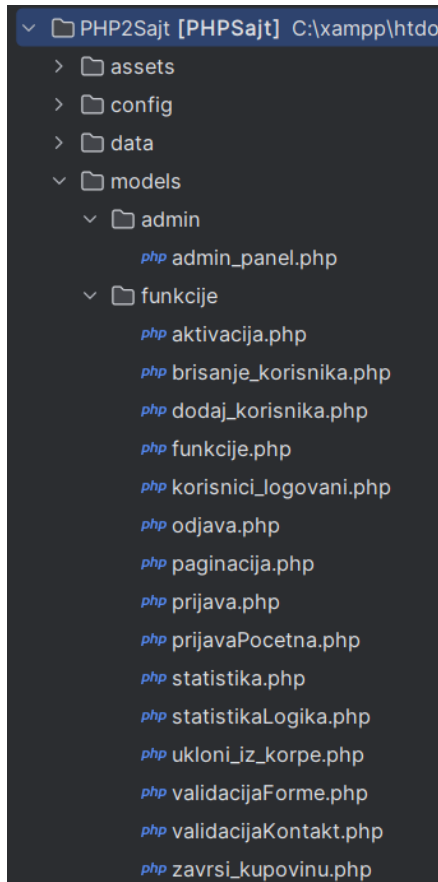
PHP2Sajt [PHPSajt] C:\xampp\htdo
assets
config
data
models
admin
php admin_panel.php
funkcije
php aktivacija.php
php brisanje_korisnika.php
php dodaj_korisnika.php
php funkcije.php
php korisnici_logovani.php
php odjava.php
php paginacija.php
php prijava.php
php prijavaPocetna.php
php statistika.php
php statistikaLogika.php
php ukloni_iz_korpe.php
php validacijaForme.php
php validacijaKontakt.php
php zavrsi_kupovinu.php